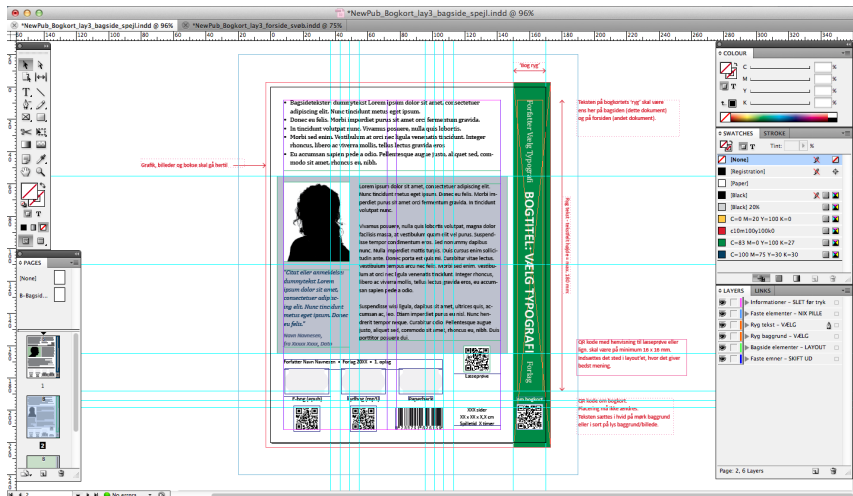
*NewPub_Bogkort_lay3_bagside_spejl.indd @ 96%

*NewPub_Bogkort_lay3_bagside_spejl.indd @ 96% × *NewPub_Bogkort_lay3_forside_svab.indd @ 75% ×

'Bog ryg'

Teksten på bogkortets 'ryg' skal være ens her på bagsiden (dette dokument) og på forsiden (andet dokument).

Grafik, billeder og bokse skal gå hertil

• Bagsidetekster: dummytekst Lorem ipsum dolor sit amet, consectetuer adipiscing elit. Nunc tincidunt metus eget ipsum.
• Donec eu felis. Morbi imperdiet purus sit amet orci fermentum gravida.
• In tincidunt volutpat nunc. Vivamus posuere, nulla quis lobortis.
• Morbi sed enim. Vestibulum et orci nec ligula venenatis tincidunt. Integer rhoncus, libero ac viverra mollis, tellus lectus gravida eros.
• Eu accumsan sapien pede a odio. Pellentesque augue justo, aliquet sed, commodo sit amet, rhoncus eu, nibh.

Lorem ipsum dolor sit amet, consectetuer adipiscing elit. Nunc tincidunt metus eget ipsum. Donec eu felis. Morbi imperdiet purus sit amet orci fermentum gravida. In tincidunt volutpat nunc.

Vivamus posuere, nulla quis lobortis volutpat, magna dolor facilisis massa, et vestibulum quam elit vel purus. Suspendisse tempor condimentum eros. Sed nonummy dapibus nunc. Nulla imperdiet mattis turpis. Duis cursus enim sollicitudin ante. Donec porta est quis mi. Curabitur vitae lectus. Vestibulum tempus arcu nec felis. Morbi sed enim. Vestibulum et orci nec ligula venenatis tincidunt. Integer rhoncus, libero ac viverra mollis, tellus lectus gravida eros, eu accumsan sapien pede a odio.

Suspendisse sed ligula, dapibus sit amet, ultrices quis, accumsan ac, leo. Etiam imperdiet purus eu nisl. Nunc hendrerit tempor neque. Curabitur odio. Pellentesque augue justo, aliquet sed, commodo sit amet, rhoncus eu, nibh. Duis porttitor posuere dui.

"Citat eller anmeldelse dummytekst Lorem ipsum dolor sit amet, consectetuer adipiscing elit. Nunc tincidunt metus eget ipsum. Donec eu felis."

Navn Navnesen, fra Xxxxx Xxxx, Dato

Forfatter Navn Navnesen • Forlag 20XX • 1. oplag

Læseprøve

E-bog (epub) | Lydbog (mp3) | Papirbog

XXX sider
XX x XX x X,X cm
Spilletid X timer

Forfatter Velg Typografi
BOGTITEL VÆLG TYPOGRAFI
Forlag

Ryg bredde - bestemt i højden = 180 mm

QR-kode med henvisning til læseprøve eller lign. skal være på minimum 16 x 16 mm. Indsættes det sted i layout'et, hvor det giver bedst mening.

QR-kode om bogkort.
Placering må ikke ændres.
Teksten sættes i hvid på mørk baggrund eller i sort på lys baggrund/billede.

COLOUR
C %
M %
Y %
K %

SWATCHES | STROKE
Tint: %
[None]
[Registration]
[Paper]
[Black]
[Black] 20%
C=0 M=20 Y=100 K=0
c10m100y100k0
C=83 M=10 Y=100 K=27
C=100 M=75 Y=30 K=30

LAYERS | LINKS
Informationer – SLET før tryk
Faste elementer – NIX PILLE
Ryg tekst – VÆLG
Ryg baggrund – VÆLG
Bagside elementer – LAYOUT
Faste emner – SKIFT UD

Page: 2, 6 Layers

PAGES
[None]
B-Bagsid...
1
2

No errors